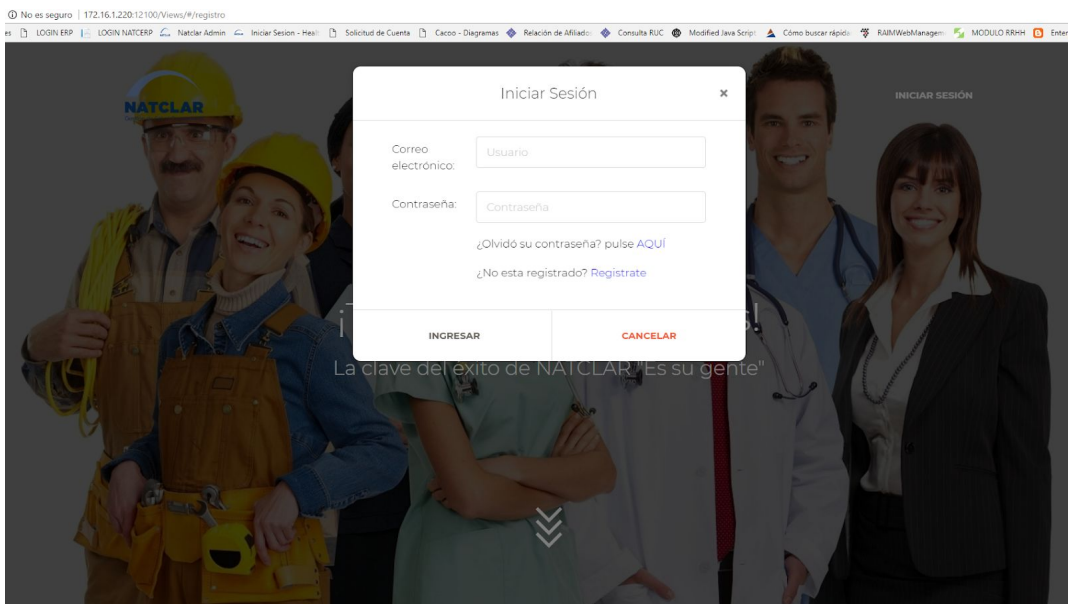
ⓘ No es seguro | 172.16.1.220:12100/Views/#/registro

es LOGIN ERP LOGIN NATCERP Natclar Admin Iniciar Sesion - Heal Solicitud de Cuenta Cacoo - Diagramas Relación de Afiliado Consulta RUC Modified Java Script Cómo buscar rápida RAIMWebManagem MODULO RRHH Enter

NATCLAR

INICIAR SESIÓN

Iniciar Sesión ×

Correo electrónico: Usuario

Contraseña: Contraseña

¿Olvidó su contraseña? pulse AQUÍ

¿No esta registrado? Registrate

INGRESAR CANCELAR

¡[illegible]s!

La clave del exito de NATCLAR "Es su gente"